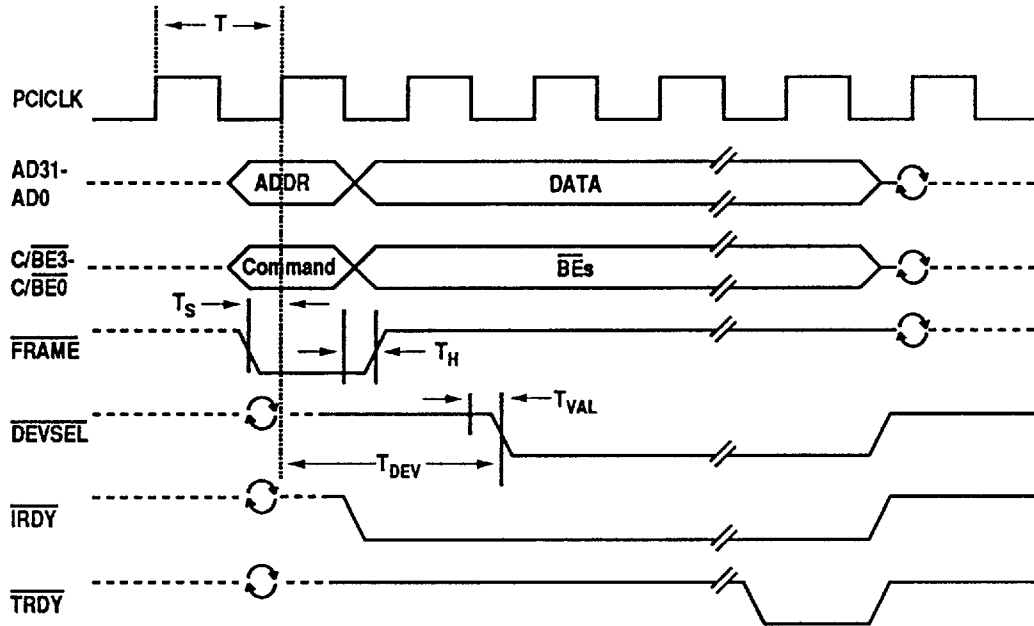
T

PCICLK

AD31-
AD0

ADDR

DATA

C/$\overline{BE3}$-
C/$\overline{BE0}$

Command

$\overline{BE}$s

$T_S$

$\overline{FRAME}$

$T_H$

$\overline{DEVSEL}$

$T_{VAL}$

$T_{DEV}$

$\overline{IRDY}$

$\overline{TRDY}$